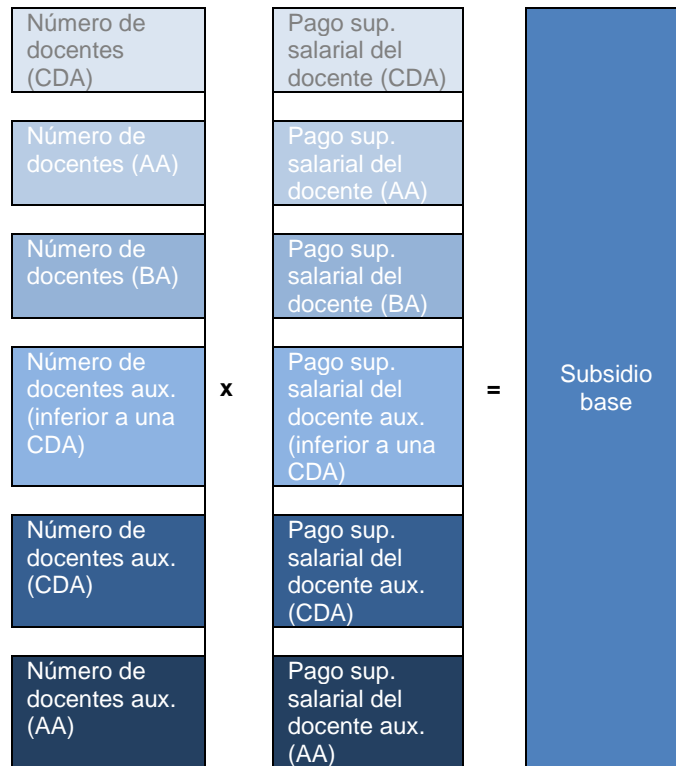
Número de docentes (CDA)

Número de docentes (AA)

Número de docentes (BA)

Número de docentes aux. (inferior a una CDA)

Número de docentes aux. (CDA)

Número de docentes aux. (AA)

x

Pago sup. salarial del docente (CDA)

Pago sup. salarial del docente (AA)

Pago sup. salarial del docente (BA)

Pago sup. salarial del docente aux. (inferior a una CDA)

Pago sup. salarial del docente aux. (CDA)

Pago sup. salarial del docente aux. (AA)

=

Subsidio base